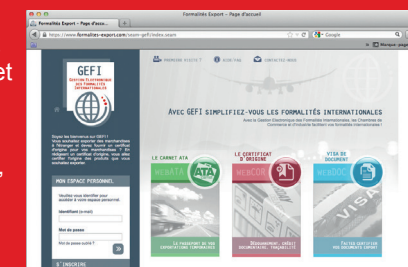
et

Formalités Export - Page d'accueil

Formalités Export - Page d'accu...

https://www.formalites-export.com/seam-gefi/index.seam

Google

Marque-pages

GEFI
GESTION ÉLECTRONIQUE DES FORMALITÉS INTERNATIONALES

PREMIÈRE VISITE ?

BESOIN D'AIDE

CONTACTEZ-NOUS

AVEC GEFI SIMPLIFIEZ-VOUS LES FORMALITÉS INTERNATIONALES

Soyez les bienvenus sur GEFI !

MON ESPACE PERSONNEL

Identifiant (e-mail)

Mot de passe

Mot de passe oublié ?

S'INSCRIRE

LE CARNET ATA

WEBATA

LE CERTIFICAT D'ORIGINE

WEBCOR

VISA DE DOCUMENT

WEBDOC